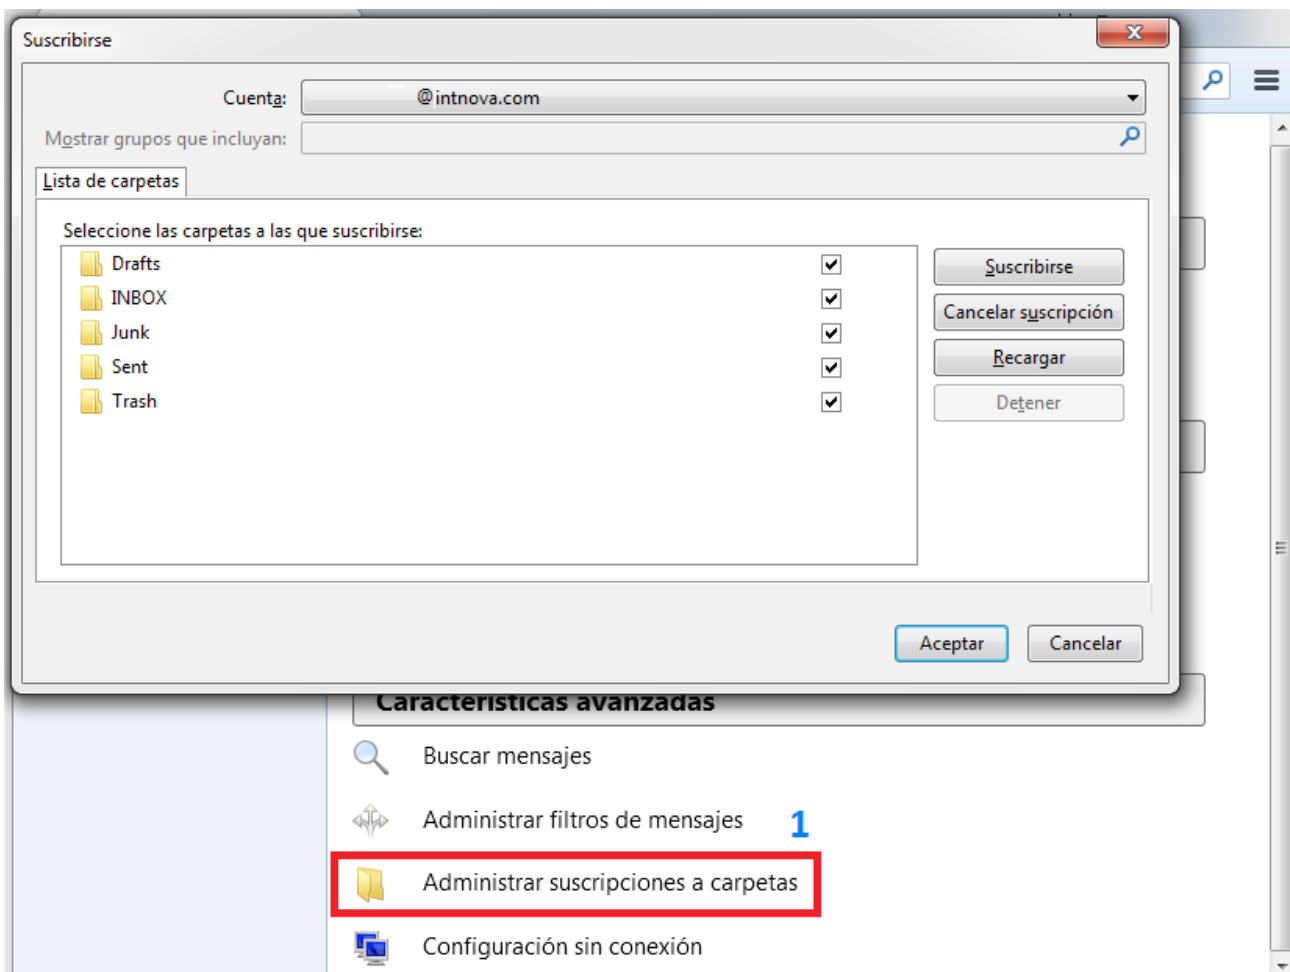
Suscribirse

Cuenta: @intnova.com

Mostrar grupos que incluyan:

Lista de carpetas

Seleccione las carpetas a las que suscribirse:

Drafts
INBOX
Junk
Sent
Trash

Suscribirse
Cancelar suscripción
Recargar
Detener

Aceptar
Cancelar

Características avanzadas

Buscar mensajes

Administrar filtros de mensajes

1

Administrar suscripciones a carpetas

Configuración sin conexión